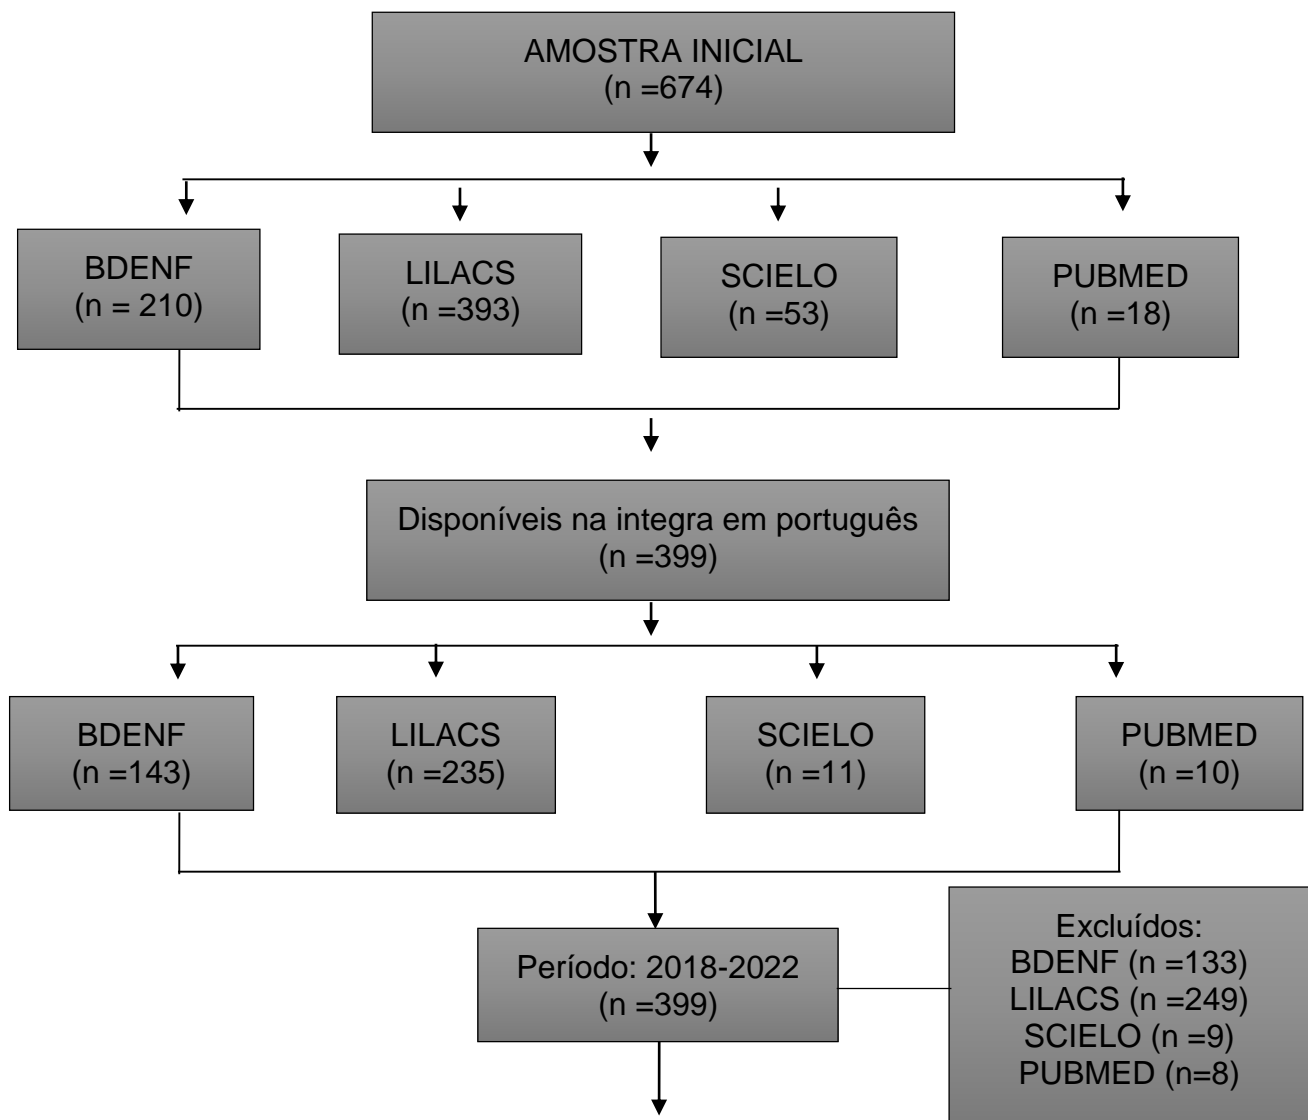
AMOSTRA INICIAL
(n =674)

BDENF
(n = 210)

LILACS
(n =393)

SCIELO
(n =53)

PUBMED
(n =18)

Disponíveis na integra em português
(n =399)

BDENF
(n =143)

LILACS
(n =235)

SCIELO
(n =11)

PUBMED
(n =10)

Período: 2018-2022
(n =399)

Excluídos:
BDENF (n =133)
LILACS (n =249)
SCIELO (n =9)
PUBMED (n=8)